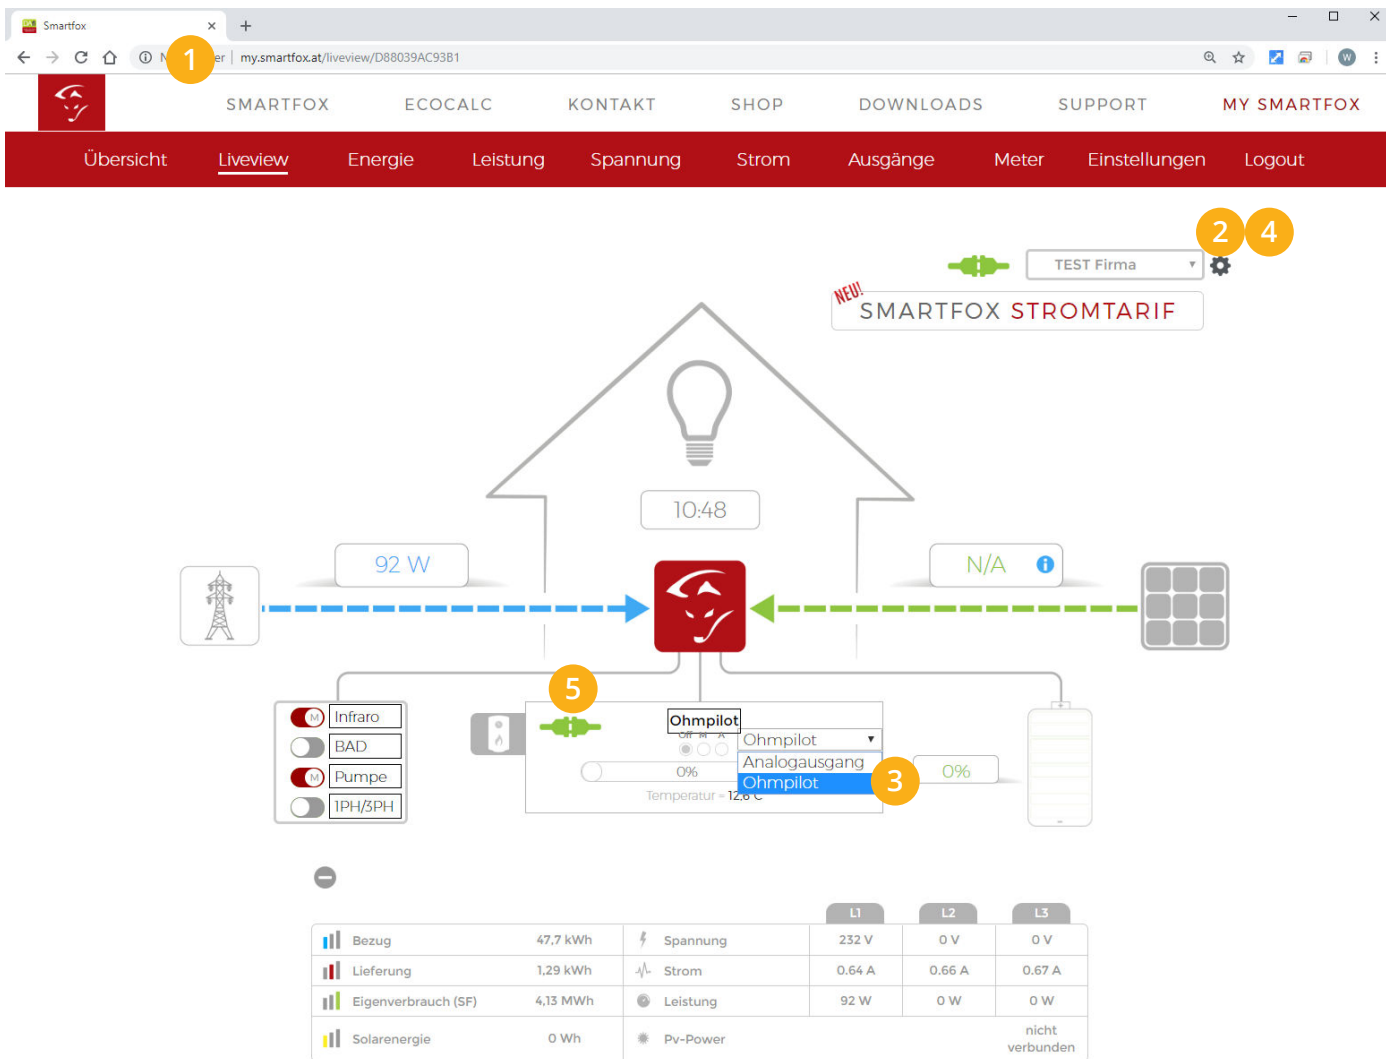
Smartfox

my.smartfox.at/liveview/D88039AC93B1

SMARTFOX ECOCALC KONTAKT SHOP DOWNLOADS SUPPORT MY SMARTFOX

Übersicht Liveview Energie Leistung Spannung Strom Ausgänge Meter Einstellungen Logout

1

2 4

TEST Firma

NEU!
SMARTFOX STROMTARIF

10:48

92 W

N/A

Infraro
BAD
Pumpe
1PH/3PH

5

Ohmpilot
Off M A
Ohmpilot
Analogausgang
Ohmpilot

3

0%
0%
Temperatur - 12,8 °C

| | | | | L1 | L2 | L3 |
|---|---|---|---|---|---|---|
| Bezug | 47,7 kWh | Spannung | 232 V | 0 V | 0 V |
| Lieferung | 1,29 kWh | Strom | 0.64 A | 0.66 A | 0.67 A |
| Eigenverbrauch (SF) | 4,13 MWh | Leistung | 92 W | 0 W | 0 W |
| Solarenergie | 0 Wh | Pv-Power | | | nicht verbunden |